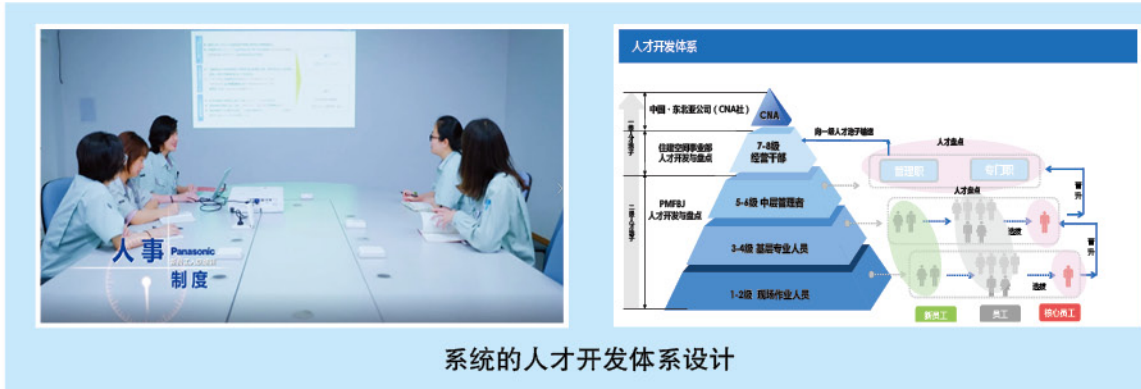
人事 Panasonic

制度

人才开发体系

中国·东北亚公司（CNA社）

住建空间事业部 人才开发与盘点

PMFBJ 人才开发与盘点

CNA

7-8级 经营干部

5-6级 中层管理者

3-4级 基层专业人员

1-2级 现场作业人员

向一级人才池子输送

人才盘点

管理职

专门职

人才盘点

选拔

选拔

晋升

晋升

新员工

员工

核心员工

系统的人才开发体系设计